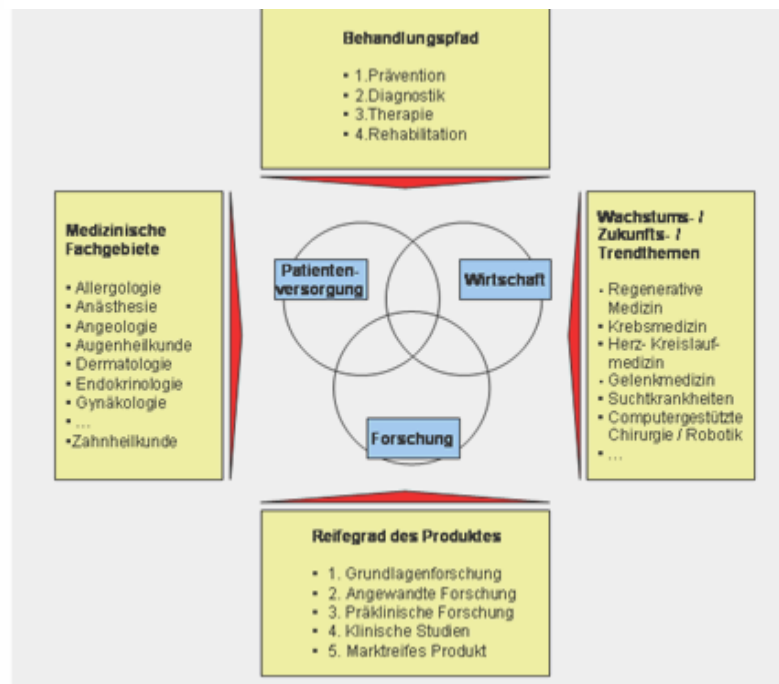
Behandlungspfad

- 1.Prävention
- 2.Diagnostik
- 3.Therapie
- 4.Rehabilitation

Medizinische Fachgebiete

- Allergologie
- Anästhesie
- Angeologie
- Augenheilkunde
- Dermatologie
- Endokrinologie
- Gynäkologie
- ...
- Zahnheilkunde

Patientenversorgung

Wirtschaft

Forschung

Wachstums- / Zukunfts- / Trendthemen

- Regenerative Medizin
- Krebsmedizin
- Herz- Kreislaufmedizin
- Gelenkmedizin
- Suchtkrankheiten
- Computergestützte Chirurgie / Robotik
- ...

Reifegrad des Produktes

- 1. Grundlagenforschung
- 2. Angewandte Forschung
- 3. Präklinische Forschung
- 4. Klinische Studien
- 5. Marktreifes Produkt